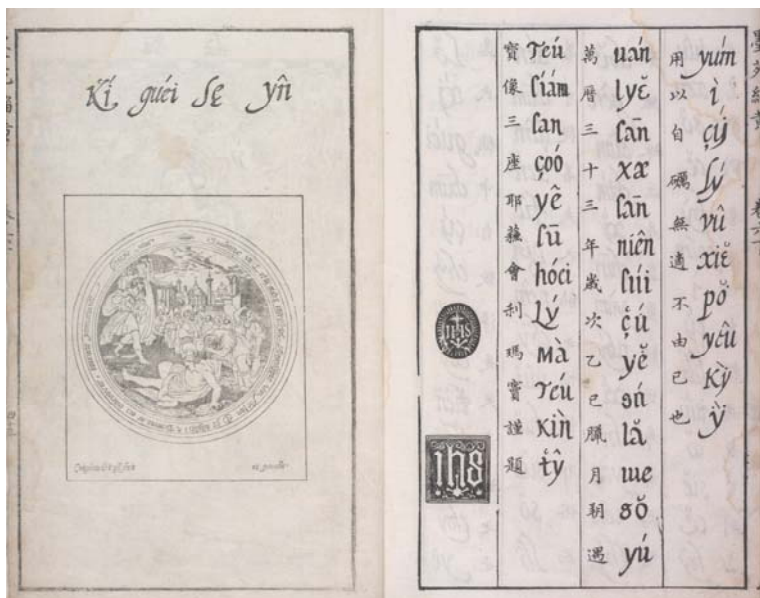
Kí guéi se ŷn

用以自礪無適不由己也

yùm ì çù lý vû xiĕ pŏ yêu kỳ ỳ

萬曆三十三年歲次乙巳臘月朔遇

uán lyĕ sān xĕ sān niên súi çú yĕ ŏn lă ıue sŏ yú

寶像三座耶穌會利瑪竇謹題

Pâo siám sān çóo yê sū hôci lý mà pâo kìn tŷ

IHS

IHS

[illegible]